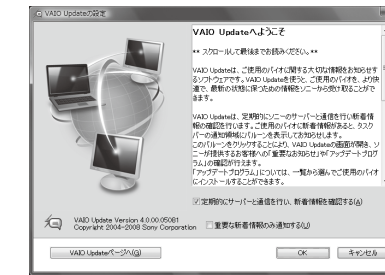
VAIO Updateの設定

VAIO Updateへようこそ

** スクロールして最後までお読みください。**

VAIO Updateは、ご使用のバイオに関する大切な情報をお知らせするソフトウェアです。VAIO Updateを使うと、ご使用のバイオを、より快適で、最新の状態に保つための情報をソニーから受け取ることができます。

VAIO Updateは、定期的にソニーのサーバーと通信を行い新着情報の確認を行います。ご使用のバイオに新着情報があると、タスクバーの通知領域にバルーンを表示してお知らせします。このバルーンをクリックすることにより、VAIO Updateの画面が開き、ソニーが提供するお客様への「重要なお知らせ」や「アップデートプログラム」の確認が行えます。「アップデートプログラム」については、一覧から選んでご使用のバイオにインストールすることができます。

☑ 定期的にサーバーと通信を行い、新着情報を確認する(A)

VAIO Update Version 4.0.00.05081
Copyright 2004-2008 Sony Corporation

☐ 重要な新着情報のみ通知する(U)

VAIO Updateページへ(G)

OK

キャンセル